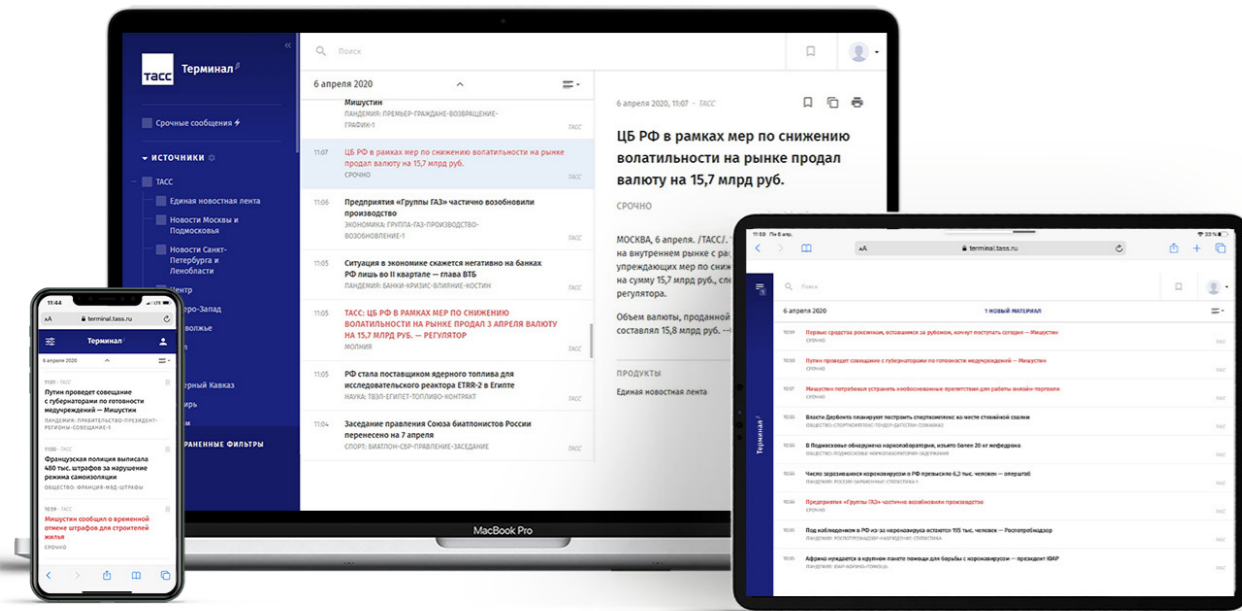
ТАСС Терминал

Срочные сообщения

ИСТОЧНИКИ

ТАСС

Единая новостная лента

Новости Москвы и Подмосковья

Новости Санкт-Петербурга и Ленобласти

Центр

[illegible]еро-Запад

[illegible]волжье

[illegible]ерный Кавказ

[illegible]ирь

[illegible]РАНЕННЫЕ ФИЛЬТРЫ

Поиск

6 апреля 2020

Мишустин
ПАНДЕМИЯ: ПРЕМЬЕР-ГРАЖДАНЕ-ВОЗВРАЩЕНИЕ-ГРАФИК-1
ТАСС

11:07 ЦБ РФ в рамках мер по снижению волатильности на рынке продал валюту на 15,7 млрд руб.
СРОЧНО
ТАСС

11:06 Предприятия «Группы ГАЗ» частично возобновили производство
ЭКОНОМИКА: ГРУППА-ГАЗ-ПРОИЗВОДСТВО-ВОЗОБНОВЛЕНИЕ-1
ТАСС

11:05 Ситуация в экономике скажется негативно на банках РФ лишь во II квартале — глава ВТБ
ПАНДЕМИЯ: БАНКИ-КРИЗИС-ВЛИЯНИЕ-КОСТИН
ТАСС

11:05 ТАСС: ЦБ РФ В РАМКАХ МЕР ПО СНИЖЕНИЮ ВОЛАТИЛЬНОСТИ НА РЫНКЕ ПРОДАЛ 3 АПРЕЛЯ ВАЛЮТУ НА 15,7 МЛРД РУБ. — РЕГУЛЯТОР
МОЛНИЯ
ТАСС

11:05 РФ стала поставщиком ядерного топлива для исследовательского реактора ETRR-2 в Египте
НАУКА: ТВЭЛ-ЕГИПЕТ-ТОПЛИВО-КОНТРАКТ
ТАСС

11:04 Заседание правления Союза биатлонистов России перенесено на 7 апреля
СПОРТ: БИАТЛОН-СБР-ПРАВЛЕНИЕ-ЗАСЕДАНИЕ
ТАСС

6 апреля 2020, 11:07 · ТАСС

ЦБ РФ в рамках мер по снижению волатильности на рынке продал валюту на 15,7 млрд руб.

СРОЧНО

МОСКВА, 6 апреля. /ТАСС/. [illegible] на внутреннем рынке с ра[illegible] упреждающих мер по сниж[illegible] на сумму 15,7 млрд руб., с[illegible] регулятора.

Объем валюты, проданной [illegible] составлял 15,8 млрд руб. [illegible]

ПРОДУКТЫ
Единая новостная лента

MacBook Pro

11:44
terminal.tass.ru
Терминал
6 апреля 2020

11:01 · ТАСС
Путин проведет совещание с губернаторами по готовности медучреждений — Мишустин
ПАНДЕМИЯ: ПРАВИТЕЛЬСТВО-ПРЕЗИДЕНТ-РЕГИОНЫ-СОВЕЩАНИЕ-1

11:00 · ТАСС
Французская полиция выписала 480 тыс. штрафов за нарушение режима самоизоляции
ОБЩЕСТВО: ФРАНЦИЯ-МВД-ШТРАФЫ

10:59 · ТАСС
Мишустин сообщил о временной отмене штрафов для строителей жилья
СРОЧНО

11:59 Пн 6 апр.
terminal.tass.ru
Поиск
6 апреля 2020
1 НОВЫЙ МАТЕРИАЛ
Терминал

Первые средства россиянам, оставшимся за рубежом, начнут поступать сегодня — Мишустин
Путин проведет совещание с губернаторами по готовности медучреждений — Мишустин
Мишустин потребовал устранить «необоснованные препятствия для работы онлайн-торговли
Власти Дербента планируют построить спорткомплекс на месте стихийной свалки
В Подмосковье обнаружена нарколаборатория, изъято более 20 кг мефедрона
Число зараженных коронавирусом в РФ превысило 6,3 тыс. человек — оперштаб
Предприятия «Группы ГАЗ» частично возобновили производство
Под наблюдением в РФ из-за коронавируса остаются 155 тыс. человек — Роспотребнадзор
Африка нуждается в крупном пакете помощи для борьбы с коронавирусом — президент ЮАР